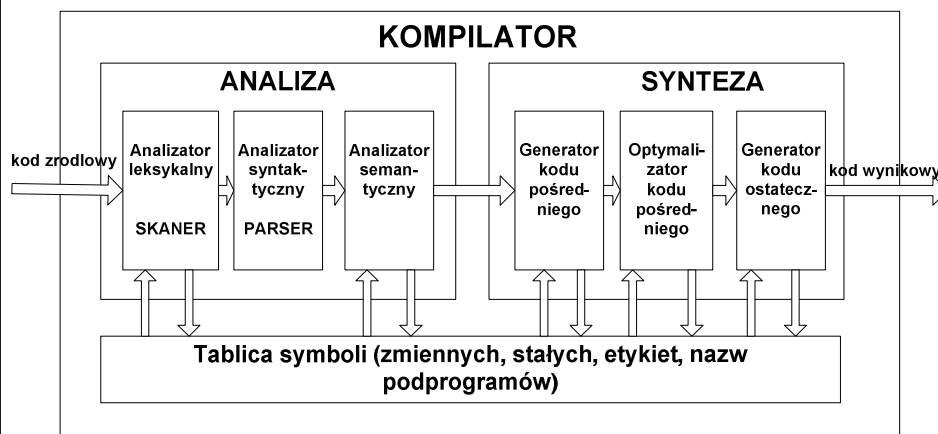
KOMPILATOR

ANALIZA

SYNTEZA

kod zrodlowy

Analizator leksykalny

SKANER

Analizator syntaktyczny

PARSER

Analizator semantyczny

Generator kodu pośredniego

Optymalizator kodu pośredniego

Generator kodu ostatecznego

kod wynikowy

Tablica symboli (zmiennych, stałych, etykiet, nazw podprogramów)